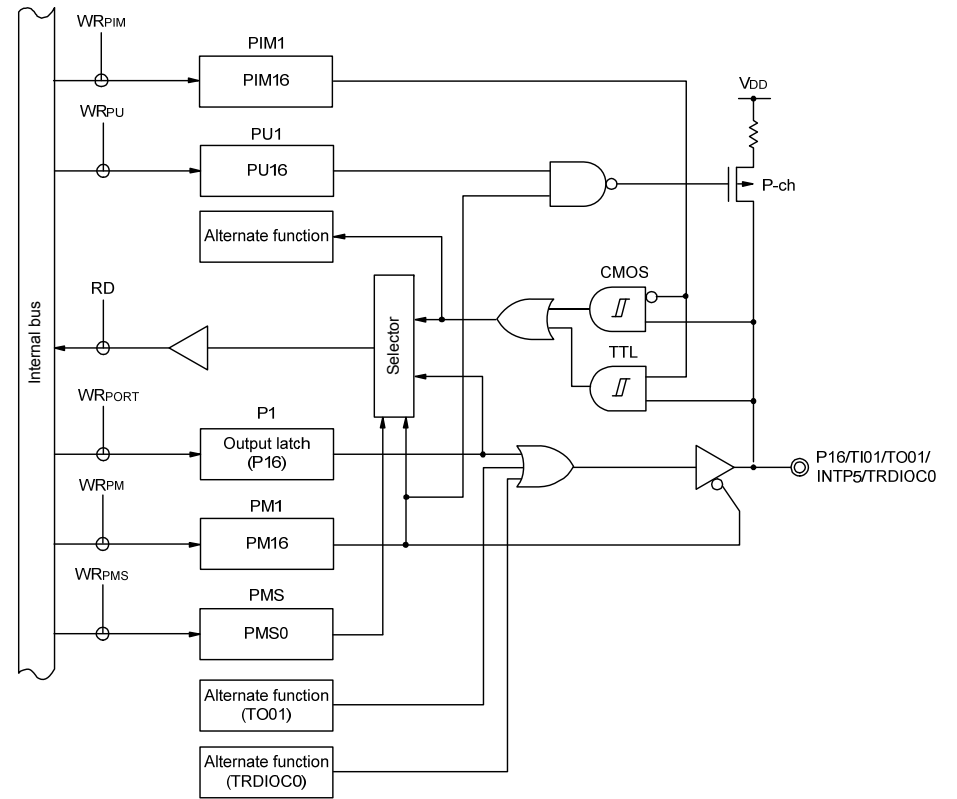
WRPIM

PIM1

PIM16

VDD

WRPU

PU1

PU16

P-ch

Alternate function

CMOS

RD

Selector

Internal bus

TTL

WRPORT

P1

Output latch (P16)

P16/TI01/TO01/ INTP5/TRDIOC0

WRPM

PM1

PM16

WRPMS

PMS

PMS0

Alternate function (TO01)

Alternate function (TRDIOC0)